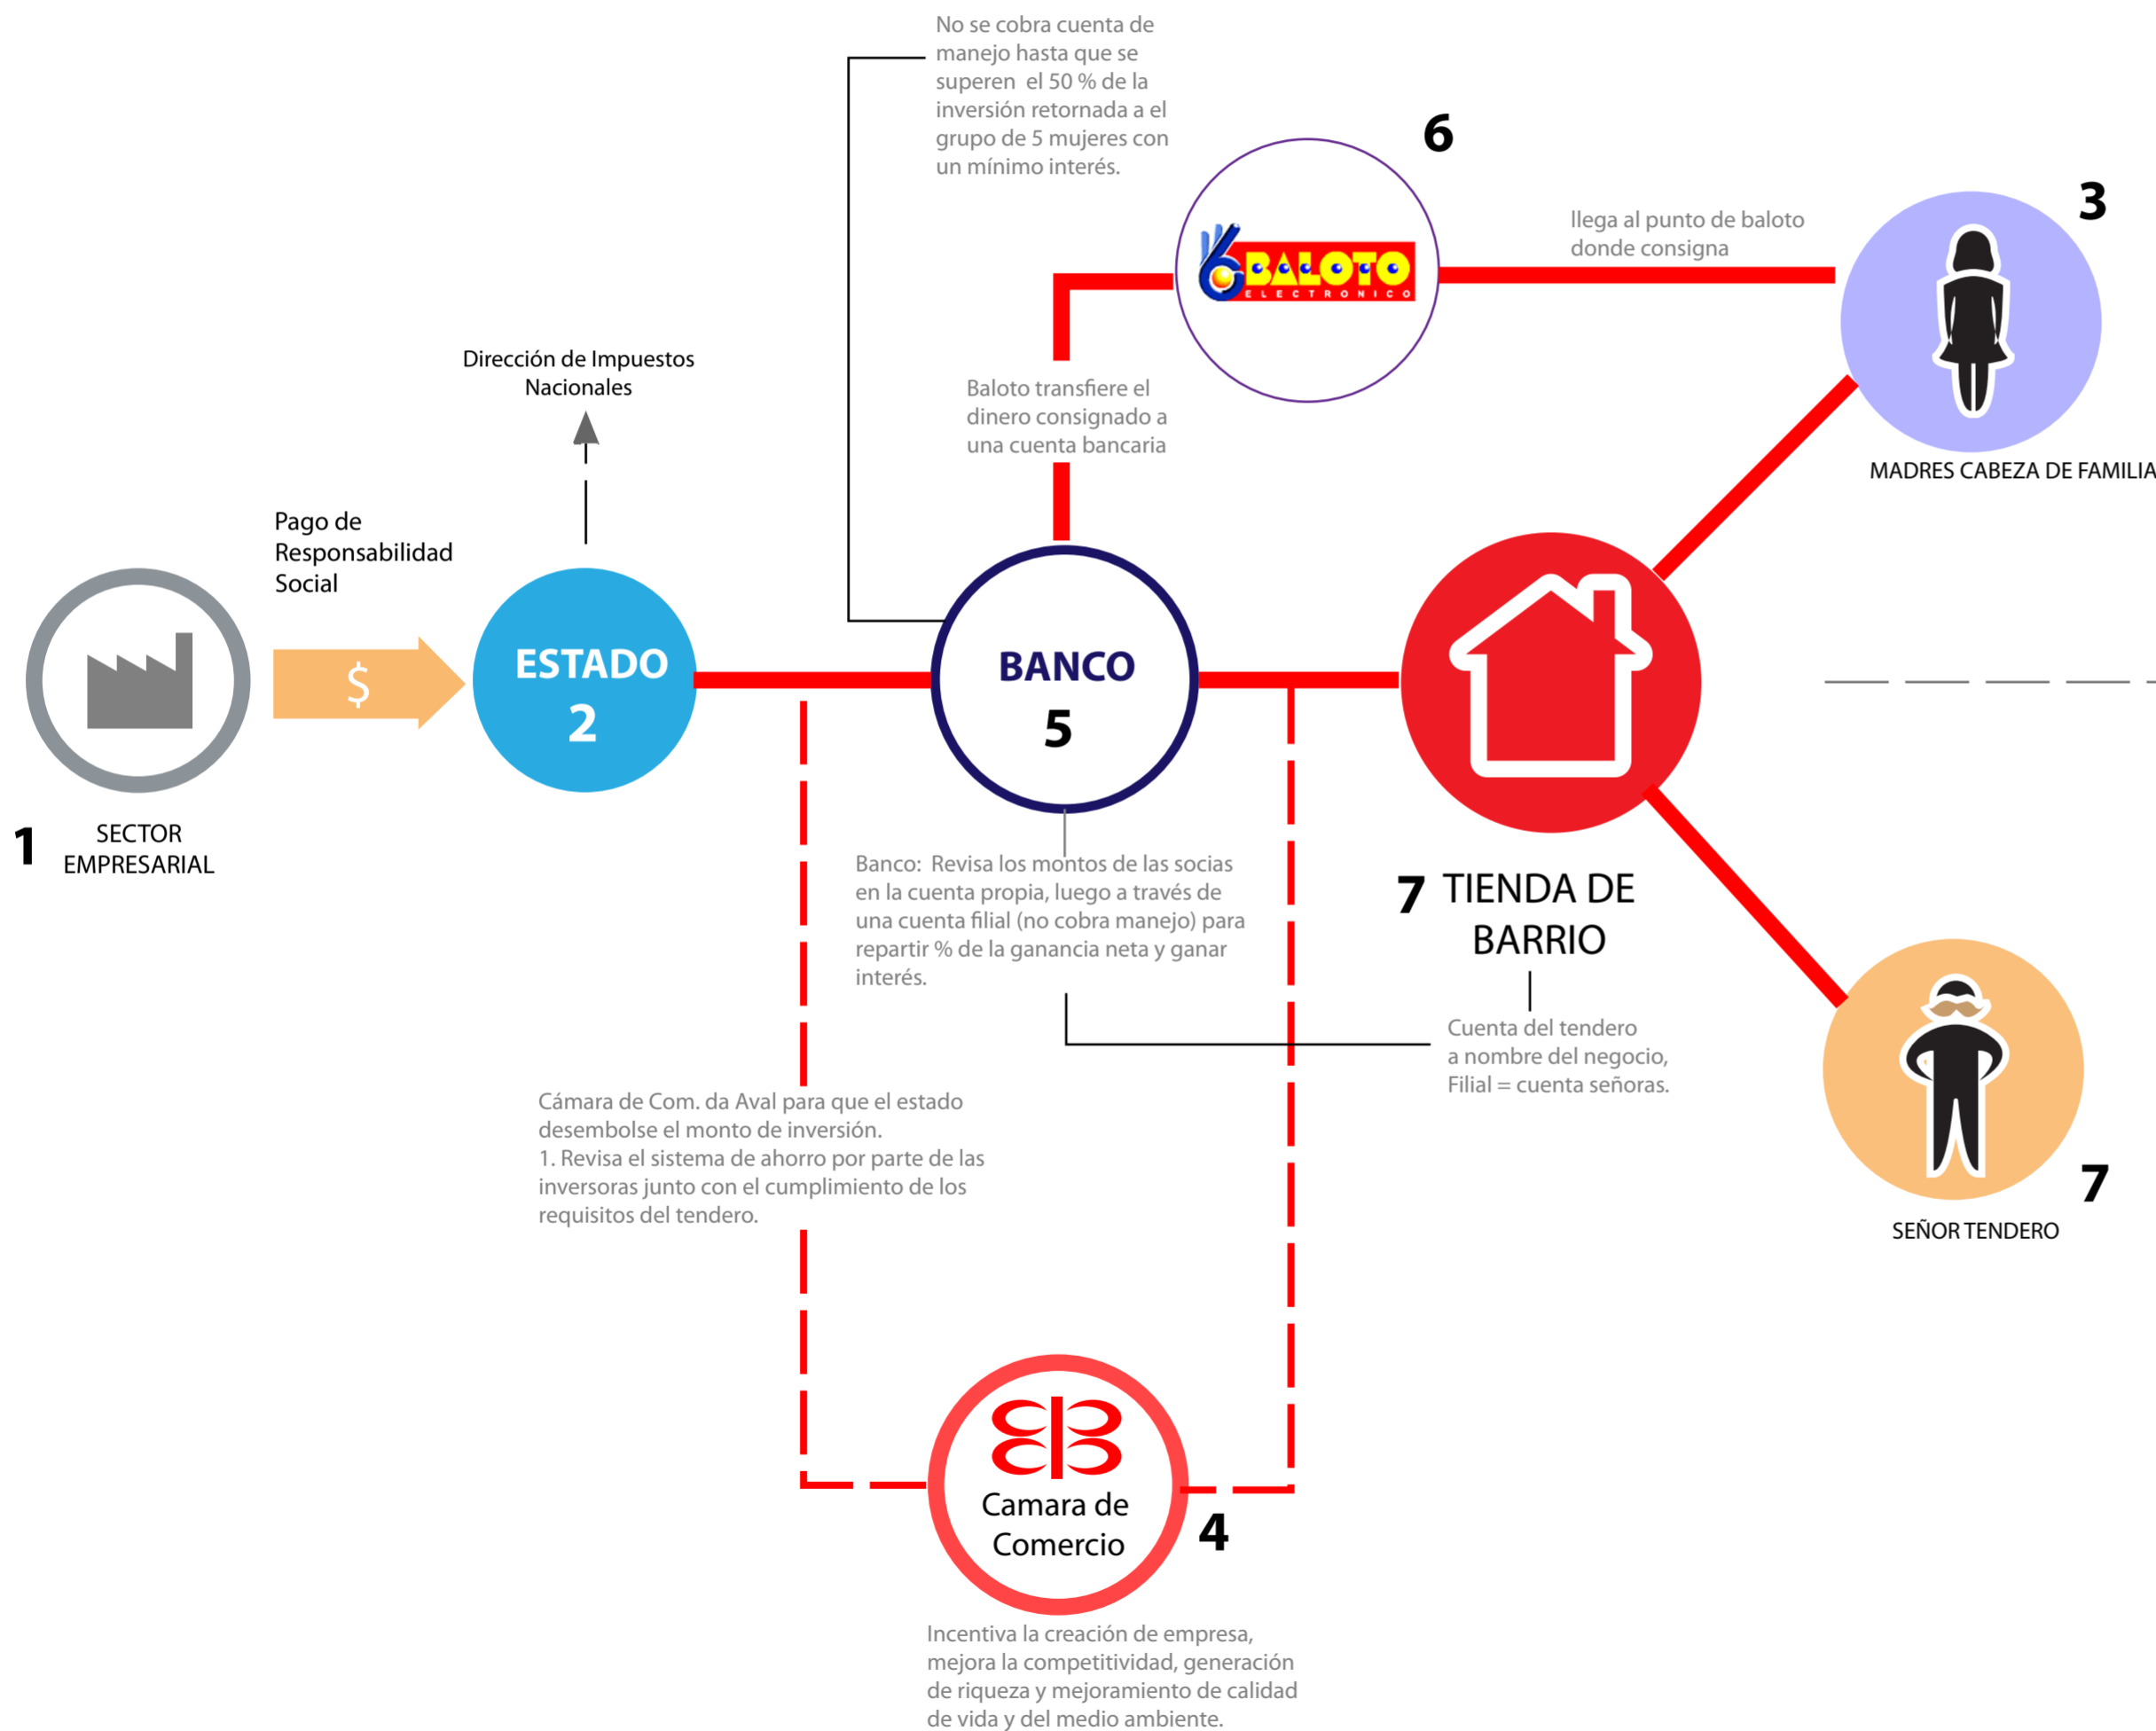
No se cobra cuenta de manejo hasta que se superen el 50 % de la inversión retornada a el grupo de 5 mujeres con un mínimo interés.

6

BALOTO ELECTRONICO

llega al punto de baloto donde consigna

3

MADRES CABEZA DE FAMILIA

Dirección de Impuestos Nacionales

Baloto transfiere el dinero consignado a una cuenta bancaria

Pago de Responsabilidad Social

$

ESTADO 2

BANCO 5

1 SECTOR EMPRESARIAL

Banco: Revisa los montos de las socias en la cuenta propia, luego a través de una cuenta filial (no cobra manejo) para repartir % de la ganancia neta y ganar interés.

7 TIENDA DE BARRIO

Cuenta del tendero a nombre del negocio, Filial = cuenta señoras.

Cámara de Com. da Aval para que el estado desembolse el monto de inversión.
1. Revisa el sistema de ahorro por parte de las inversoras junto con el cumplimiento de los requisitos del tendero.

7

SEÑOR TENDERO

Camara de Comercio

4

Incentiva la creación de empresa, mejora la competitividad, generación de riqueza y mejoramiento de calidad de vida y del medio ambiente.